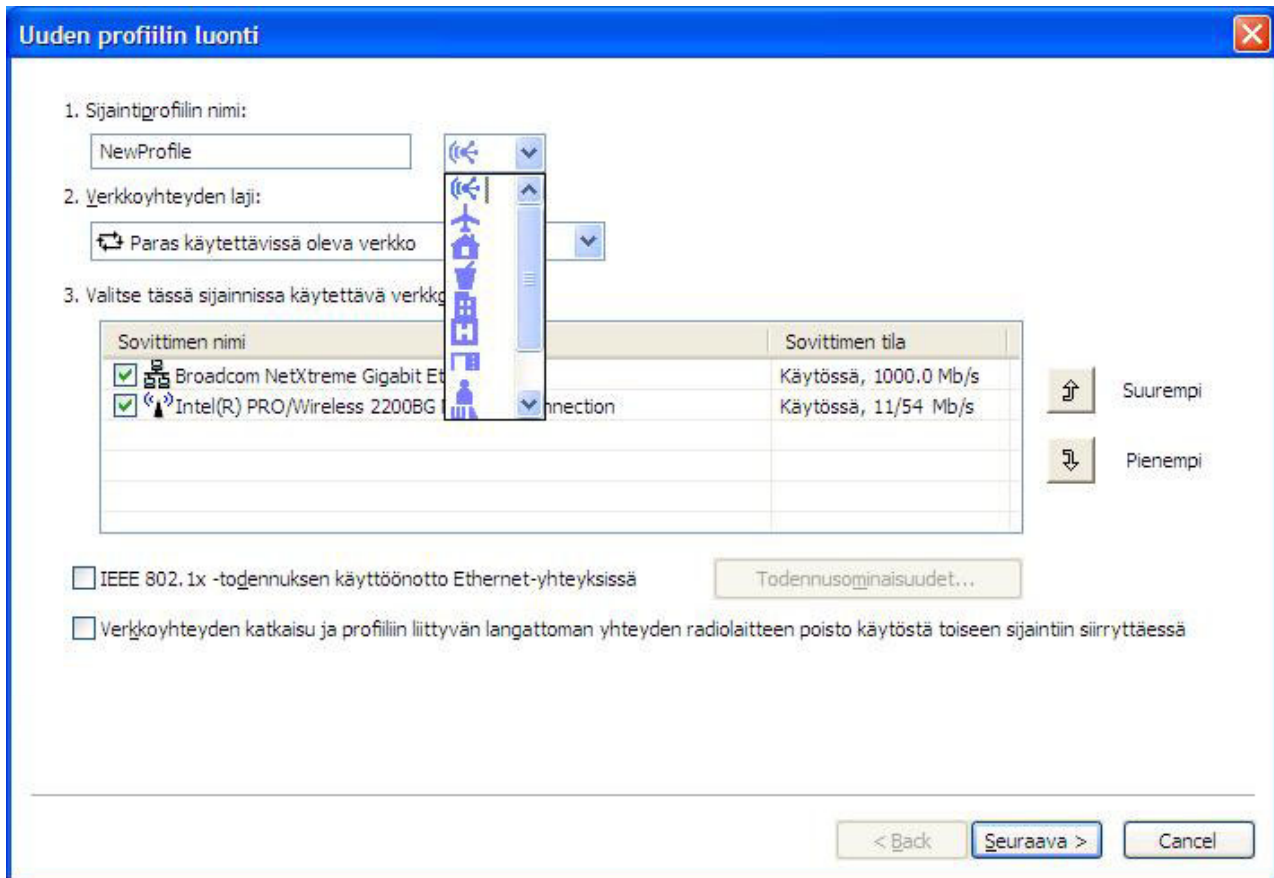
Uuden profiilin luonti

1. Sijaintiprofiilin nimi:

NewProfile

2. Verkkoyhteyden laji:

Paras käytettävissä oleva verkko

3. Valitse tässä sijainnissa käytettävä verkk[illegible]

| Sovittimen nimi | Sovittimen tila |
|---|---|
| Broadcom NetXtreme Gigabit Et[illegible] | Käytössä, 1000.0 Mb/s |
| Intel(R) PRO/Wireless 2200BG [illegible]nnection | Käytössä, 11/54 Mb/s |

Suurempi

Pienempi

IEEE 802.1x -todennuksen käyttöönotto Ethernet-yhteyksissä

Todennusominaisuudet...

Verkkoyhteyden katkaisu ja profiiliin liittyvän langattoman yhteyden radiolaitteen poisto käytöstä toiseen sijaintiin siirryttäessä

< Back

Seuraava >

Cancel